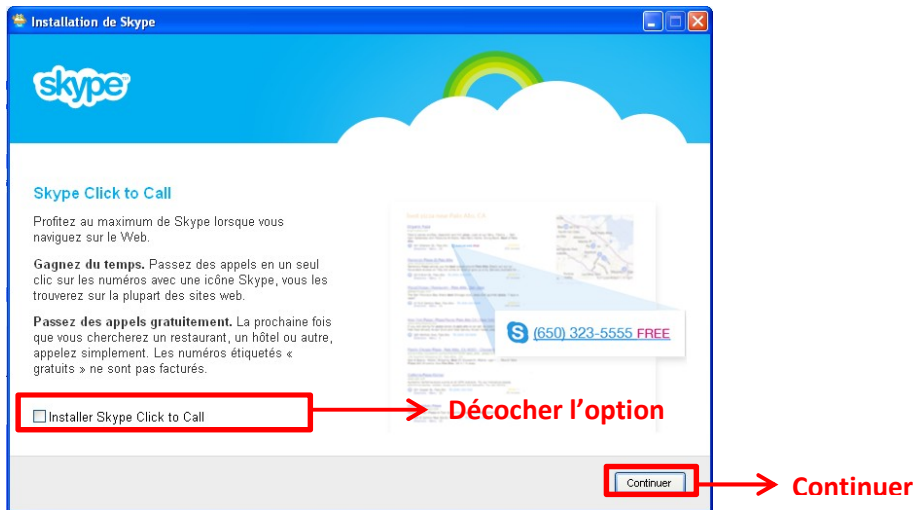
Installation de Skype

skype

Skype Click to Call

Profitez au maximum de Skype lorsque vous naviguez sur le Web.

Gagnez du temps. Passez des appels en un seul clic sur les numéros avec une icône Skype, vous les trouverez sur la plupart des sites web.

Passez des appels gratuitement. La prochaine fois que vous chercherez un restaurant, un hôtel ou autre, appelez simplement. Les numéros étiquetés « gratuits » ne sont pas facturés.

(650) 323-5555 FREE

Installer Skype Click to Call

Décocher l'option

Continuer

Continuer